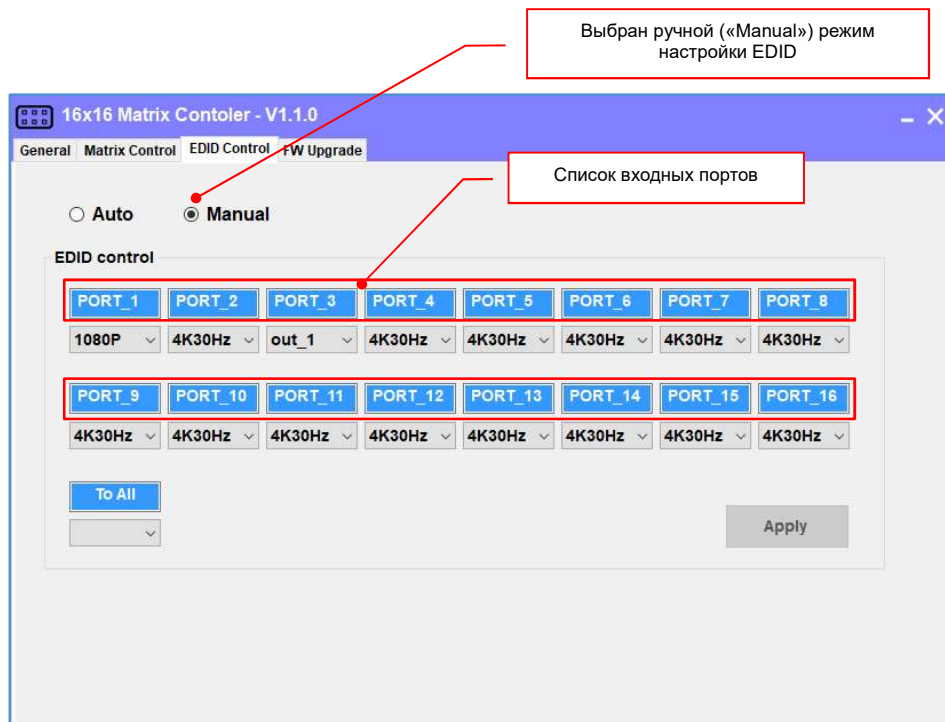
Выбран ручной («Manual») режим настройки EDID

16x16 Matrix Contoler - V1.1.0

General | Matrix Control | EDID Control | FW Upgrade

Список входных портов

Auto Manual

EDID control

PORT_1 PORT_2 PORT_3 PORT_4 PORT_5 PORT_6 PORT_7 PORT_8

1080P 4K30Hz out_1 4K30Hz 4K30Hz 4K30Hz 4K30Hz 4K30Hz

PORT_9 PORT_10 PORT_11 PORT_12 PORT_13 PORT_14 PORT_15 PORT_16

4K30Hz 4K30Hz 4K30Hz 4K30Hz 4K30Hz 4K30Hz 4K30Hz 4K30Hz

To All

Apply